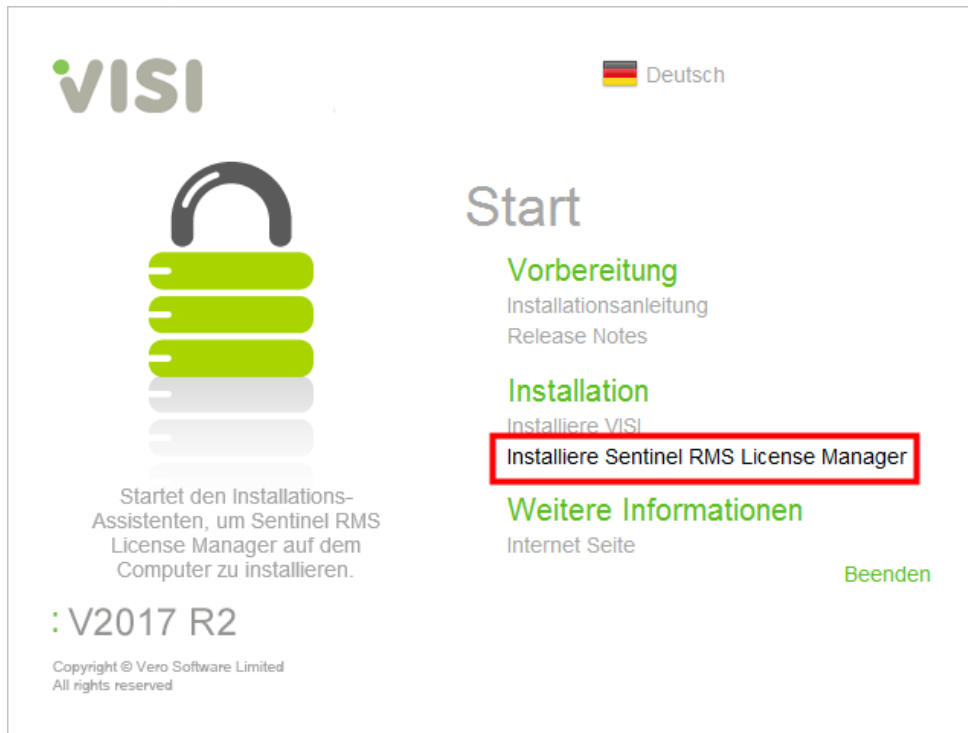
VISI

Deutsch

Start

Vorbereitung
Installationsanleitung
Release Notes

Installation
Installiere VISI
Installiere Sentinel RMS License Manager

Weitere Informationen
Internet Seite

Beenden

Startet den Installations-Assistenten, um Sentinel RMS License Manager auf dem Computer zu installieren.

: V2017 R2

Copyright © Vero Software Limited
All rights reserved